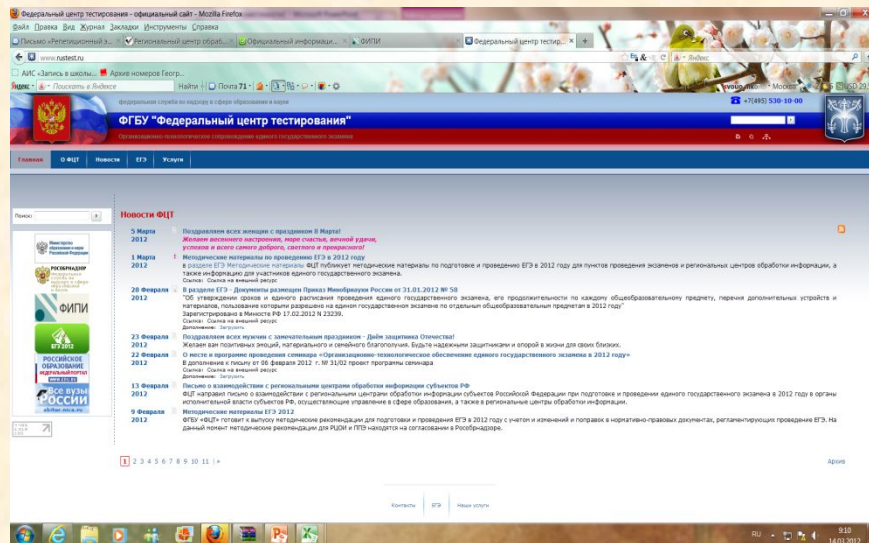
Федеральный центр тестирования - официальный сайт - Mozilla Firefox

Файл Правка Вид Журнал Закладки Инструменты Справка

Письмо «Регионный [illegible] | Региональный центр обраб... | Официальный информаци... | ФИПИ | Федеральный центр тестир... | +

www.rustest.ru

АИС «Запись в школы... | Архив номеров Георг...

Яндекс | Поискать в Яндексе | Найти | Почта 71 | Москва

Федеральная служба по надзору в сфере образования и науки

ФГБУ "Федеральный центр тестирования"

Организационно-технологическое сопровождение единого государственного экзамена

+7(495) 530-10-00

Главная | О ФЦТ | Новости | ЕГЭ | Услуги

Поиск:

Новости ФЦТ

5 Марта 2012
Поздравляем всех женщин с праздником 8 Марта!
Желаем весеннего настроения, море счастья, вечной удачи, успехов и всего самого доброго, светлого и прекрасного!

1 Марта 2012
Методические материалы по проведению ЕГЭ в 2012 году
В разделе ЕГЭ Методические материалы ФЦТ публикует методические материалы по подготовке и проведению ЕГЭ в 2012 году для пунктов проведения экзаменов и региональных центров обработки информации, а также информацию для участников единого государственного экзамена.
Ссылка: Ссылка на внешний ресурс

28 Февраля 2012
В разделе ЕГЭ - Документы размещен Приказ Минобрнауки России от 31.01.2012 № 58
"Об утверждении сроков и единого расписания проведения единого государственного экзамена, его продолжительности по каждому общеобразовательному предмету, перечня дополнительных устройств и материалов, пользование которыми разрешено на едином государственном экзамене по отдельным общеобразовательным предметам в 2012 году"
Зарегистрировано в Минюсте РФ 17.02.2012 N 23239.
Ссылка: Ссылка на внешний ресурс
Дополнение: Загрузить

23 Февраля 2012
Поздравляем всех мужчин с замечательным праздником - Днём защитника Отечества!
Желаем вам позитивных эмоций, материального и семейного благополучия. Будьте надежными защитниками и опорой в жизни для своих близких.

22 Февраля 2012
О месте в программе проведения семинара «Организационно-технологическое обеспечение единого государственного экзамена в 2012 году»
В дополнение к письму от 06 февраля 2012 г. № 31/02 проект программы семинара
Ссылка: Ссылка на внешний ресурс
Дополнение: Загрузить

13 Февраля 2012
Письмо о взаимодействии с региональными центрами обработки информации субъектов РФ
ФЦТ направил письмо о взаимодействии с региональными центрами обработки информации субъектов Российской Федерации при подготовке и проведении единого государственного экзамена в 2012 году в органы исполнительной власти субъектов РФ, осуществляющие управление в сфере образования, а также в региональные центры обработки информации.

9 Февраля 2012
Методические материалы ЕГЭ 2012
ФГБУ «ФЦТ» готовит к выпуску методические рекомендации для подготовки и проведения ЕГЭ в 2012 году с учетом и изменений и поправок в нормативно-правовых документах, регламентирующих проведение ЕГЭ. На данный момент методические рекомендации для РЦОИ и ППЭ находятся на согласовании в Рособрнадзоре.

1 2 3 4 5 6 7 8 9 10 11 | »

Архив

ФИПИ
ЕГЭ 2012
РОССИЙСКОЕ ОБРАЗОВАНИЕ
Все вузы России

Контакты | ЕГЭ | Наши услуги

RU 9:10 14.03.2012